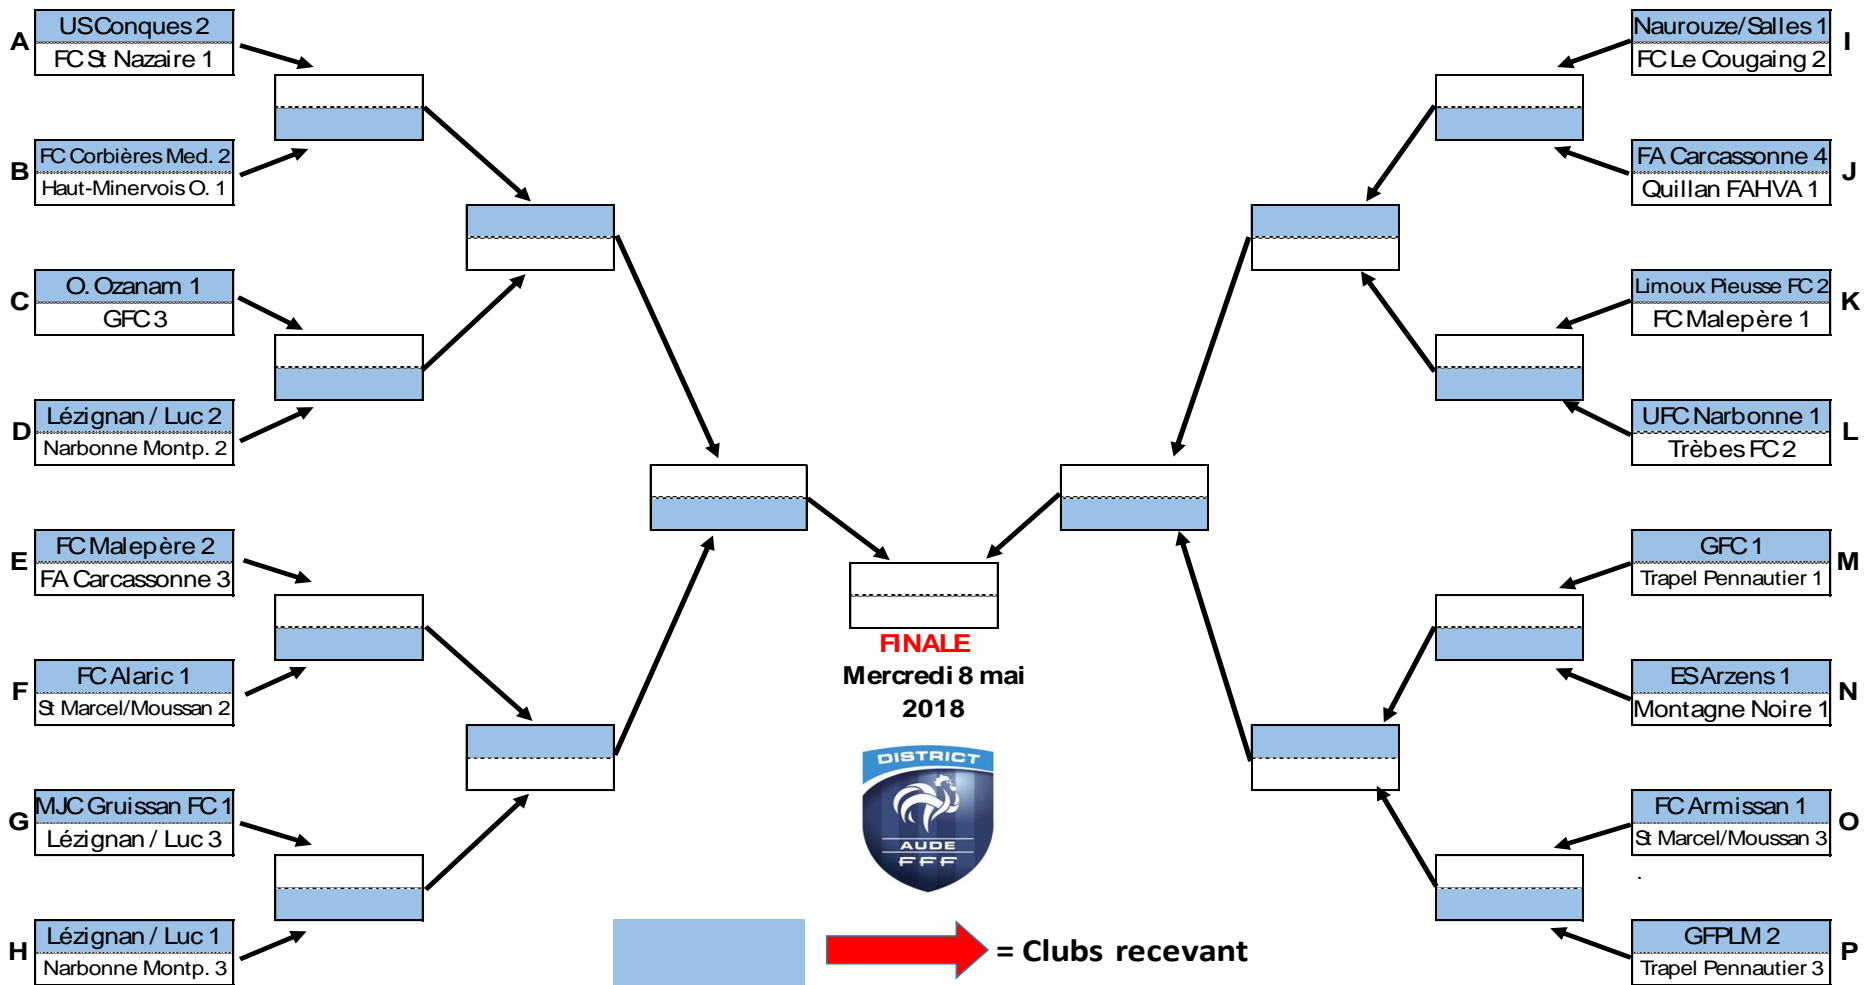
A
USConques 2
FC St Nazaire 1

B
FC Corbières Med. 2
Haut-Minervois O. 1

C
O. Ozanam 1
GFC 3

D
Lézignan / Luc 2
Narbonne Montp. 2

E
FC Malepère 2
FA Carcassonne 3

F
FC Alaric 1
St Marcel/Moussan 2

G
MJC Gruissan FC 1
Lézignan / Luc 3

H
Lézignan / Luc 1
Narbonne Montp. 3

I
Naurouze/Salles 1
FC Le Cougaing 2

J
FA Carcassonne 4
Quillan FAHVA 1

K
Limoux Pieusse FC 2
FC Malepère 1

L
UFC Narbonne 1
Trèbes FC 2

M
GFC 1
Trapel Pennautier 1

N
ES Arzens 1
Montagne Noire 1

O
FC Armissan 1
St Marcel/Moussan 3

P
GFPLM 2
Trapel Pennautier 3

FINALE
Mercredi 8 mai 2018

DISTRICT
AUDE
FFF

= Clubs recevant